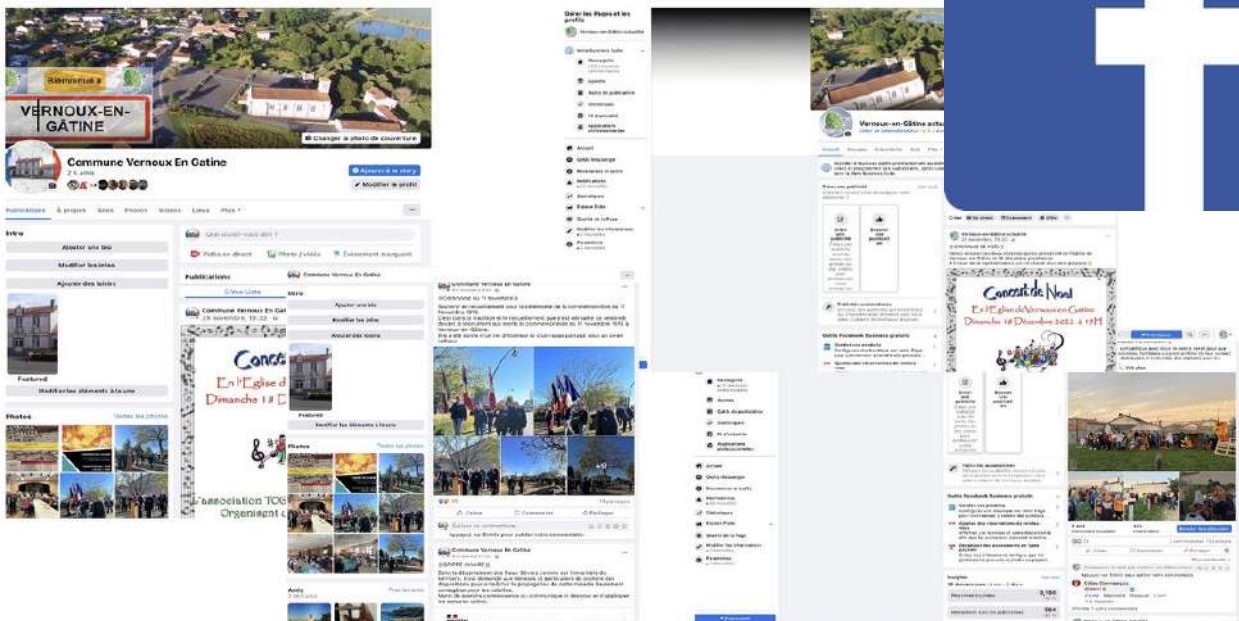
Bienvenue à

VERNOUX-EN-GÂTINE

Changer la photo de couverture

Commune Vernoux En Gatine

Ajouter à la story

Modifier le profil

Publications À propos Amis Photos Vidéos Lieux Plus

Intro

Ajouter une bio

Modifier les infos

Ajouter des loisirs

Featured

Modifier les éléments à la une

Photos

Toutes les photos

Publier en direct

Photo/vidéo

Évènement marquant

Publications

Commune Vernoux En Gatine

Concert de Noël

En l'Eglise de Vernoux en Gâtine

Dimanche 18 Décembre 2022 à 15H

l'association TOG

Organisent

Intro

Ajouter une bio

Modifier les infos

Ajouter des loisirs

Featured

Modifier les éléments à la une

Photos

Toutes les photos

Amis

Commune Vernoux En Gatine

Gérer les Pages et les profils

Vernoux-en-Gâtine actualité

Accueil

Vernoux-en-Gâtine actualité

Concert de Noël

En l'Eglise de Vernoux en Gâtine

Dimanche 18 Décembre 2022 à 15H

Outils Facebook Business gratuits

J'aime

Commenter

Partager

Créer

Statistiques

Insights